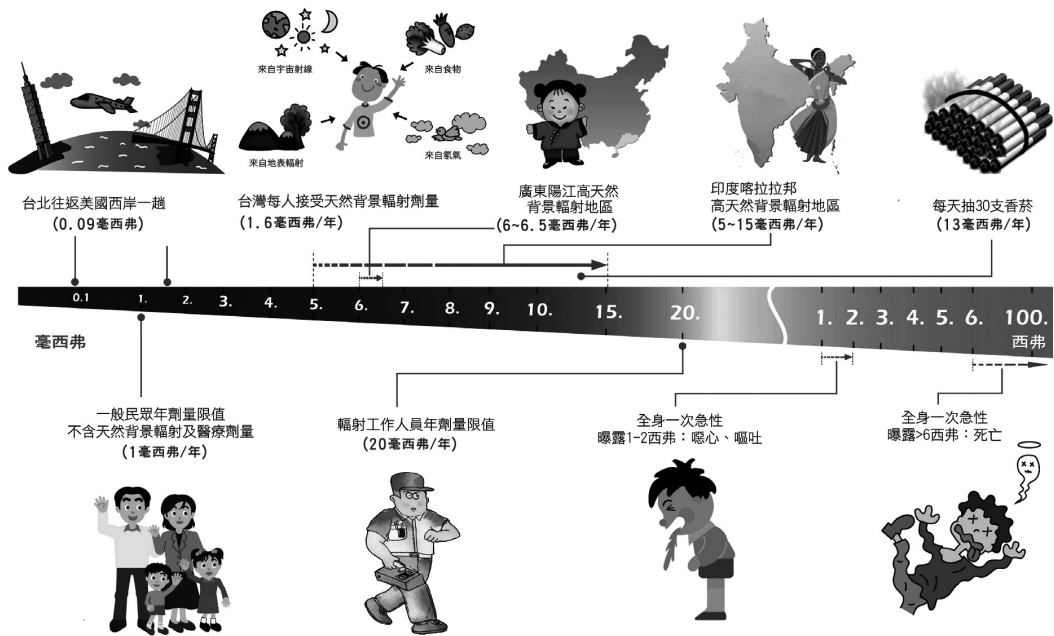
來自宇宙射線

來自食物

來自地表輻射

來自氡氣

台北往返美國西岸一趟
(0.09毫西弗)

台灣每人接受天然背景輻射劑量
(1.6毫西弗/年)

廣東陽江高天然
背景輻射地區
(6~6.5毫西弗/年)

印度喀拉拉邦
高天然背景輻射地區
(5~15毫西弗/年)

每天抽30支香菸
(13毫西弗/年)

0.1 1. 2. 3. 4. 5. 6. 7. 8. 9. 10. 15. 20. 1. 2. 3. 4. 5. 6. 100.

毫西弗

西弗

一般民眾年劑量限值
不含天然背景輻射及醫療劑量
(1毫西弗/年)

輻射工作人員年劑量限值
(20毫西弗/年)

全身一次急性
曝露1-2西弗：噁心、嘔吐

全身一次急性
曝露>6西弗：死亡